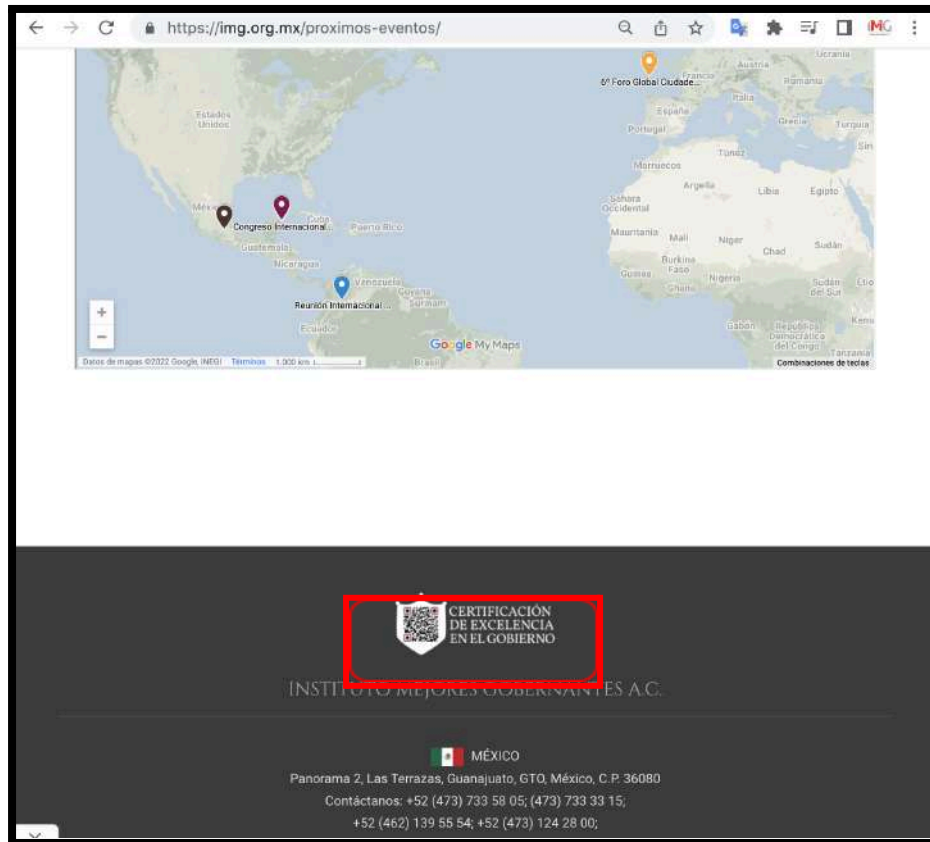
https://img.org.mx/proximos-eventos/

6° Foro Global Ciudade...

Estados Unidos

Francia

Austria

Ucrania

Rumania

Italia

España

Portugal

Grecia

Turquía

Túnez

Marruecos

Argelia

Libia

Egipto

Sahara Occidental

Mauritania

Mali

Níger

Chad

Sudán

Burkina Faso

Guinea

Nigeria

Ghana

México

Congreso Internacional...

Cuba

Puerto Rico

Guatemala

Nicaragua

Venezuela

Guyana

Surinam

Reunión Internacional...

Ecuador

Gabón

República Democrática del Congo

Sudán del Sur

Kenia

Tanzania

Brasil

Google My Maps

Datos de mapas ©2022 Google, INEGI Términos 1.000 km

Combinaciones de teclas

CERTIFICACIÓN DE EXCELENCIA EN EL GOBIERNO

INSTITUTO MEJORES GOBERNANTES A.C.

MÉXICO

Panorama 2, Las Terrazas, Guanajuato, GTO, México, C.P. 36080

Contáctanos: +52 (473) 733 58 05; (473) 733 33 15;

+52 (462) 139 55 54; +52 (473) 124 28 00;